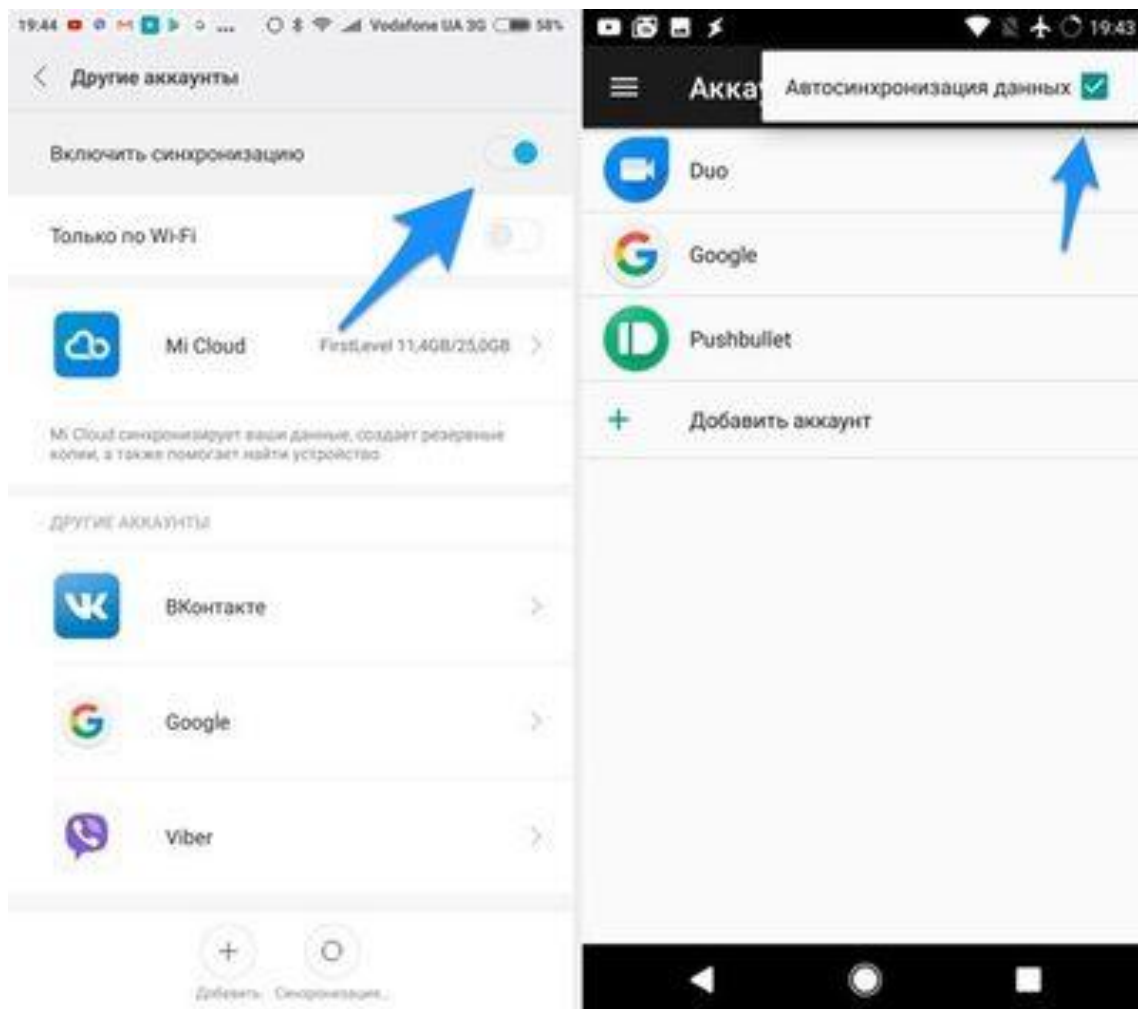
19:44 ... Vodafone UA 3G 58%

Другие аккаунты

Включить синхронизацию

Только по Wi-Fi

Mi Cloud FirstLevel 11,4GB/25,0GB

Mi Cloud синхронизирует ваши данные, создает резервные копии, а также помогает найти устройство

ДРУГИЕ АККАУНТЫ

ВКонтакте

Google

Viber

Добавить Синхронизация...

19:43

Акка

Автосинхронизация данных

Duo

Google

Pushbullet

Добавить аккаунт